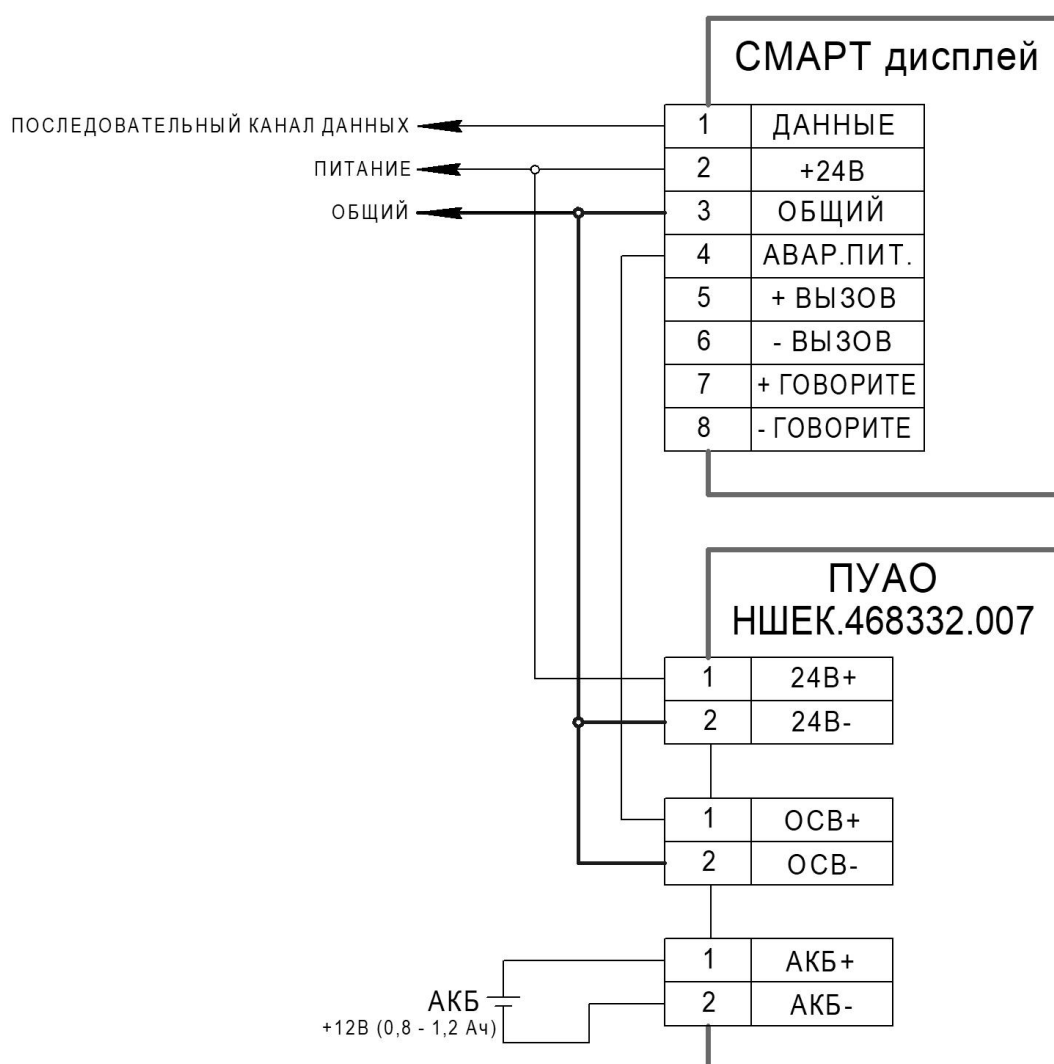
СМАРТ дисплей

ПОСЛЕДОВАТЕЛЬНЫЙ КАНАЛ ДАННЫХ

ПИТАНИЕ

ОБЩИЙ

| 1 | ДАННЫЕ |
|---|---|
| 2 | +24В |
| 3 | ОБЩИЙ |
| 4 | АВАР.ПИТ. |
| 5 | + ВЫЗОВ |
| 6 | - ВЫЗОВ |
| 7 | + ГОВОРИТЕ |
| 8 | - ГОВОРИТЕ |

ПУАО
НШЕК.468332.007

| 1 | 24В+ |
|---|---|
| 2 | 24В- |

| 1 | ОСВ+ |
|---|---|
| 2 | ОСВ- |

| 1 | АКБ+ |
|---|---|
| 2 | АКБ- |

АКБ
+12В (0,8 - 1,2 Ач)